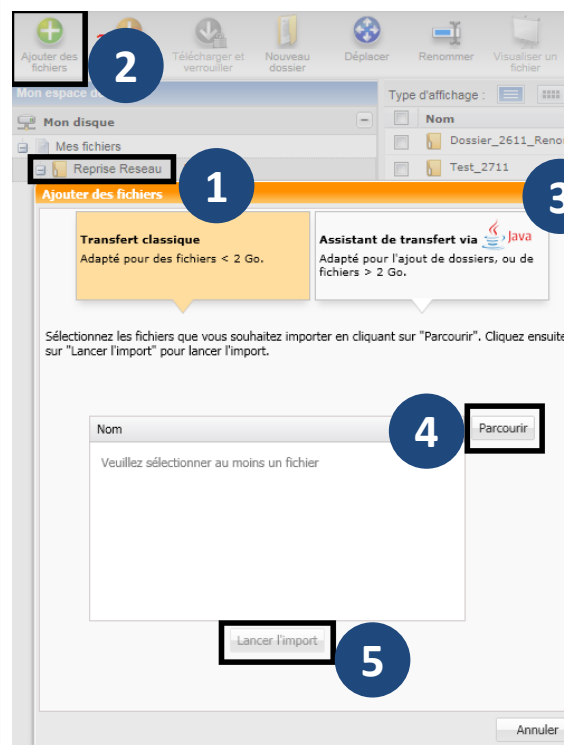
Ajouter des fichiers

2

Télécharger et verrouiller

Nouveau dossier

Déplacer

Renommer

Visualiser un fichier

Mon espace d

Type d'affichage :

Mon disque

Nom

Mes fichiers

Dossier_2611_Renor

Reprise Reseau

1

Test_2711

Ajouter des fichiers

3

Transfert classique

Adapté pour des fichiers < 2 Go.

Assistant de transfert via Java

Adapté pour l'ajout de dossiers, ou de fichiers > 2 Go.

Sélectionnez les fichiers que vous souhaitez importer en cliquant sur "Parcourir". Cliquez ensuite sur "Lancer l'import" pour lancer l'import.

Nom

4

Parcourir

Veuillez sélectionner au moins un fichier

Lancer l'import

5

Annuler